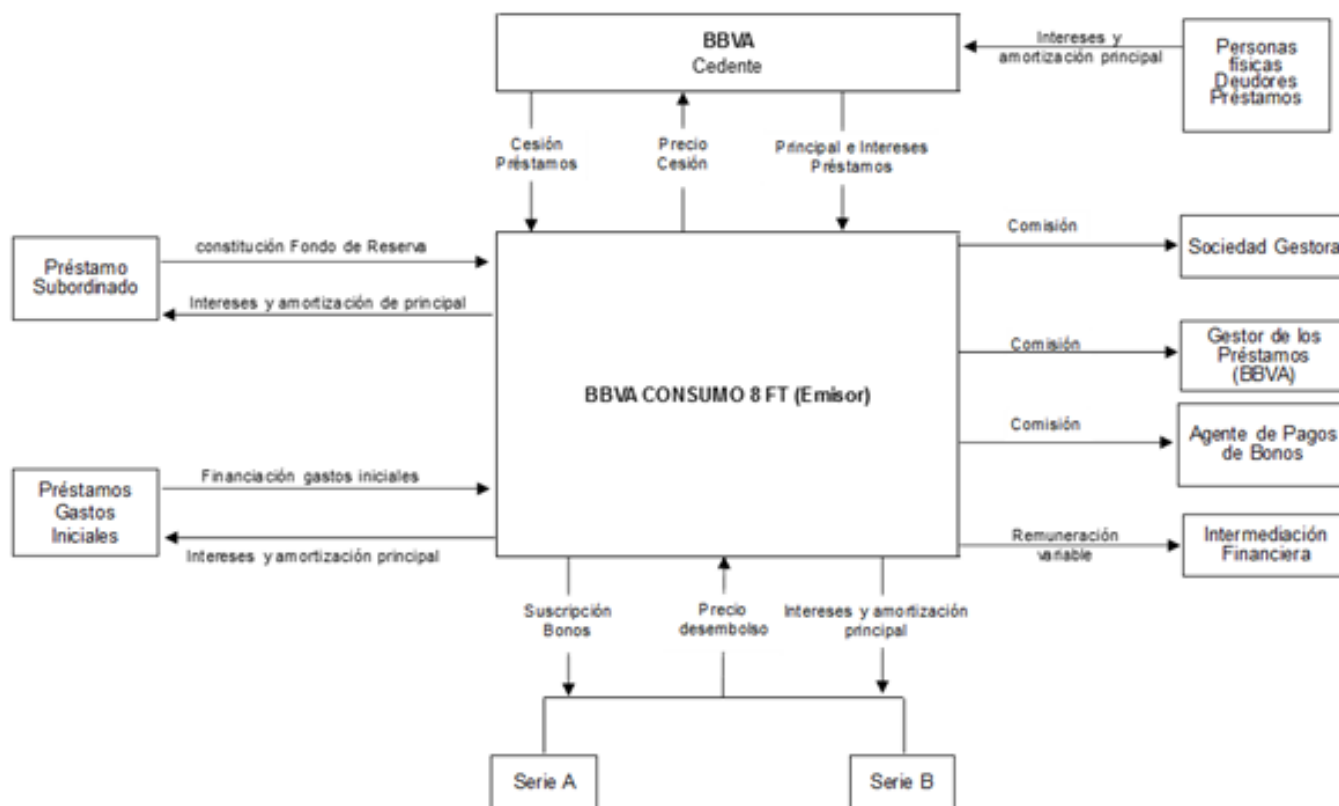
BBVA
Cedente

Intereses y amortización principal

Personas físicas Deudores Préstamos

Cesión Préstamos

Precio Cesión

Principal e Intereses Préstamos

Préstamo Subordinado

constitución Fondo de Reserva

Intereses y amortización de principal

Comisión

Sociedad Gestora

Comisión

Gestor de los Préstamos (BBVA)

BBVA CONSUMO 8 FT (Emisor)

Comisión

Agente de Pagos de Bonos

Préstamos Gastos Iniciales

Financiación gastos iniciales

Intereses y amortización principal

Remuneración variable

Intermediación Financiera

Suscripción Bonos

Precio desembolso

Intereses y amortización principal

Serie A

Serie B